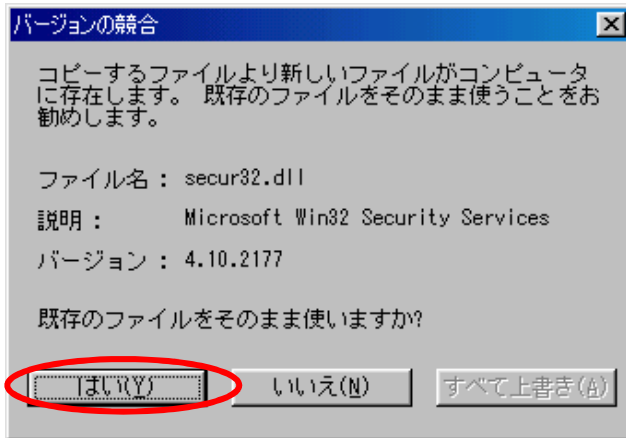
バージョンの競合

コピーするファイルより新しいファイルがコンピュータに存在します。 既存のファイルをそのまま使うことをお勧めします。

ファイル名： secur32.dll

説明： Microsoft Win32 Security Services

バージョン： 4.10.2177

既存のファイルをそのまま使いますか?

はい(Y)

いいえ(N)

すべて上書き(A)